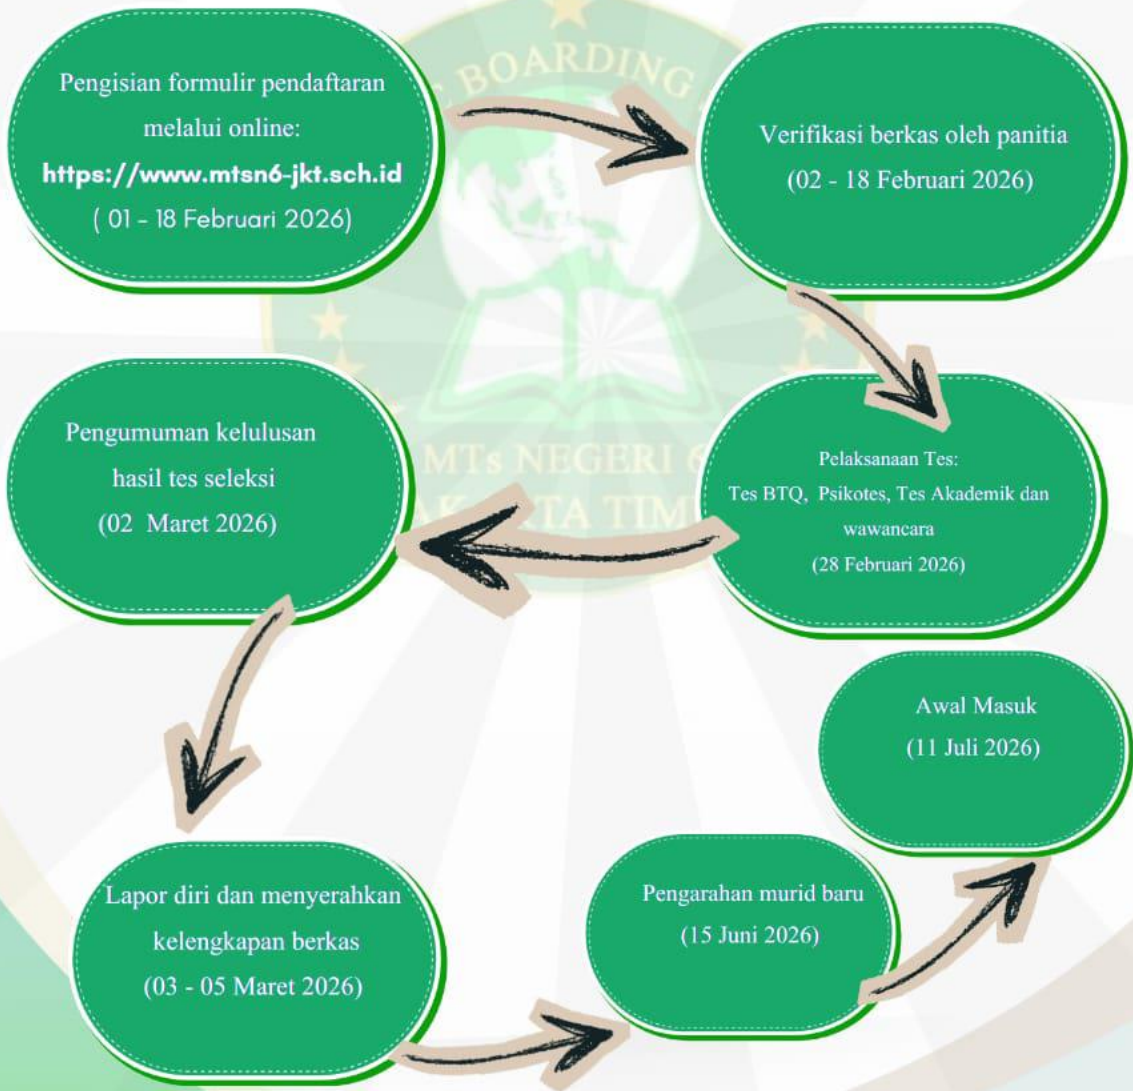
BOARDING

MTs NEGERI 6
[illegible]TA TIM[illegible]

Pengisian formulir pendaftaran melalui online:
https://www.mtsn6-jkt.sch.id
( 01 - 18 Februari 2026)

Verifikasi berkas oleh panitia
(02 - 18 Februari 2026)

Pelaksanaan Tes:
Tes BTQ, Psikotes, Tes Akademik dan wawancara
(28 Februari 2026)

Pengumuman kelulusan hasil tes seleksi
(02 Maret 2026)

Lapor diri dan menyerahkan kelengkapan berkas
(03 - 05 Maret 2026)

Pengarahan murid baru
(15 Juni 2026)

Awal Masuk
(11 Juli 2026)